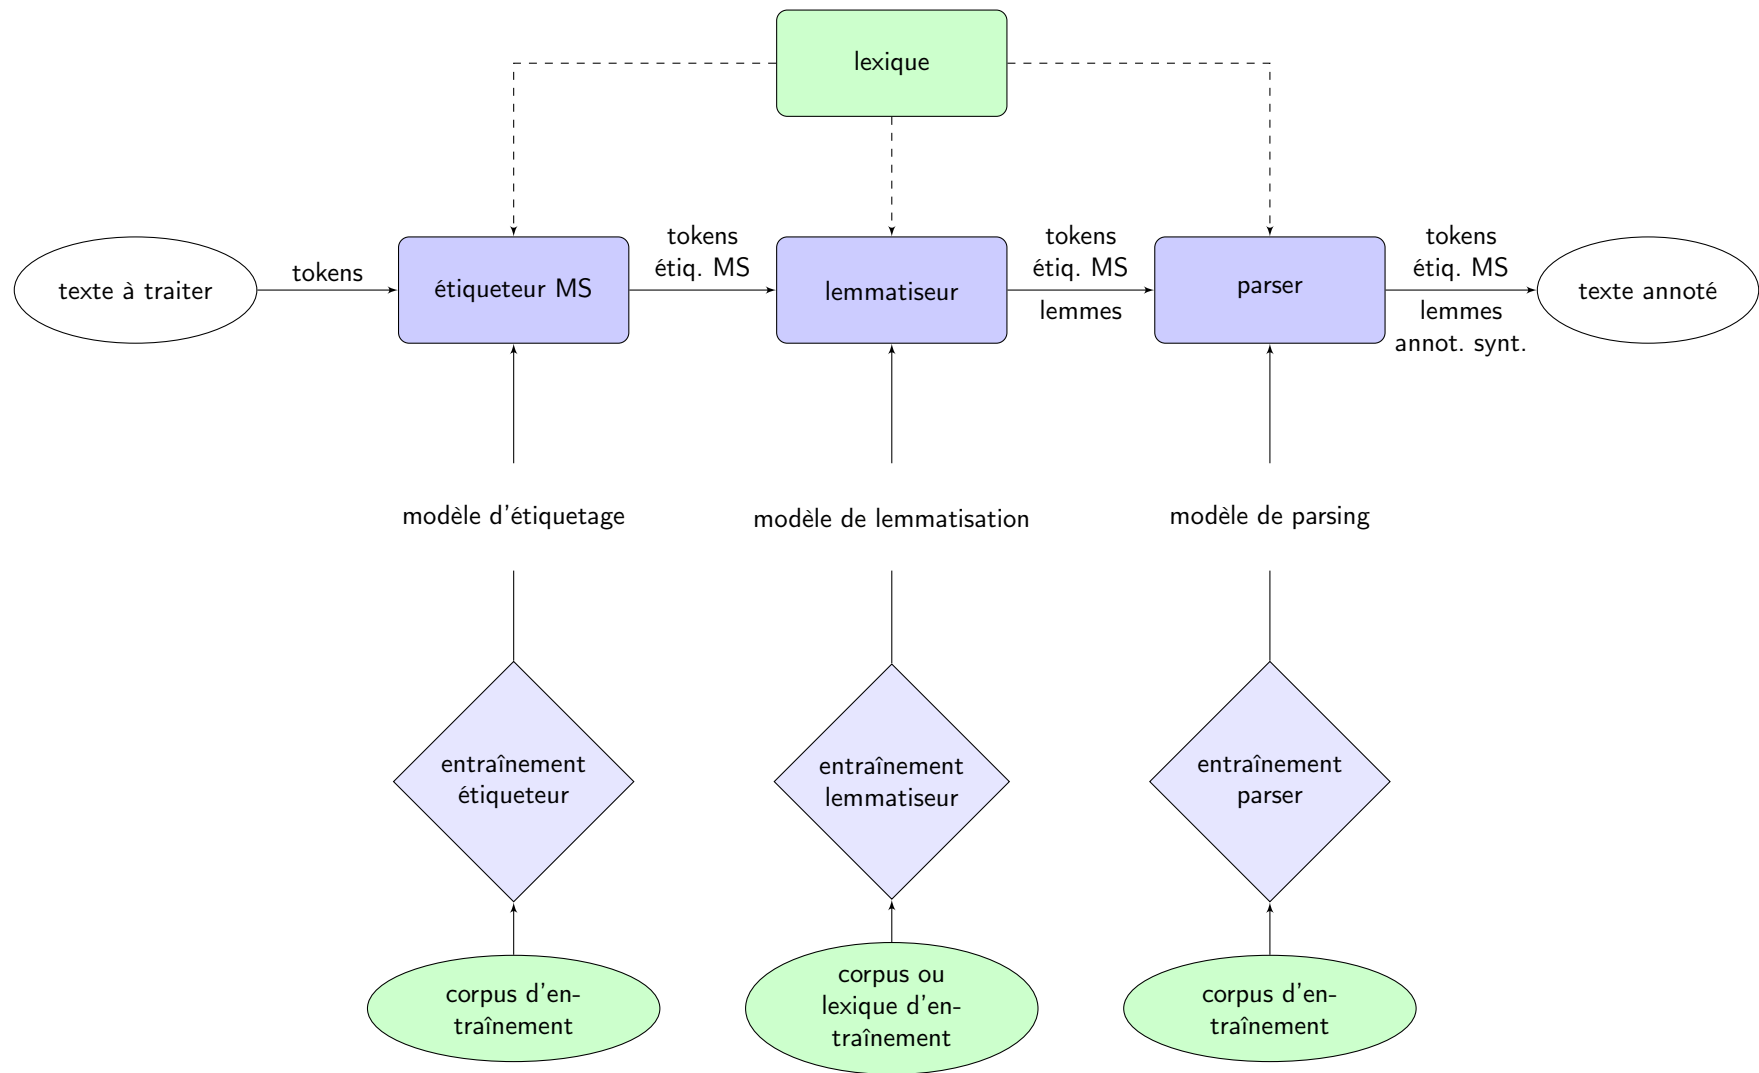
lexique

texte à traiter

tokens

étiqueteur MS

tokens
étiq. MS

lemmatiseur

tokens
étiq. MS
lemmes

parser

tokens
étiq. MS
lemmes
annot. synt.

texte annoté

modèle d'étiquetage

modèle de lemmatisation

modèle de parsing

entraînement étiqueteur

entraînement lemmatiseur

entraînement parser

corpus d'entraînement

corpus ou lexique d'entraînement

corpus d'entraînement